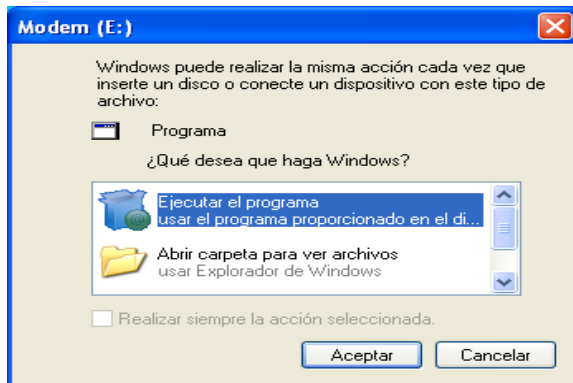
Modem (E:)

Windows puede realizar la misma acción cada vez que inserte un disco o conecte un dispositivo con este tipo de archivo:

Programa

¿Qué desea que haga Windows?

Ejecutar el programa
usar el programa proporcionado en el di...

Abrir carpeta para ver archivos
usar Explorador de Windows

Realizar siempre la acción seleccionada.

Aceptar

Cancelar